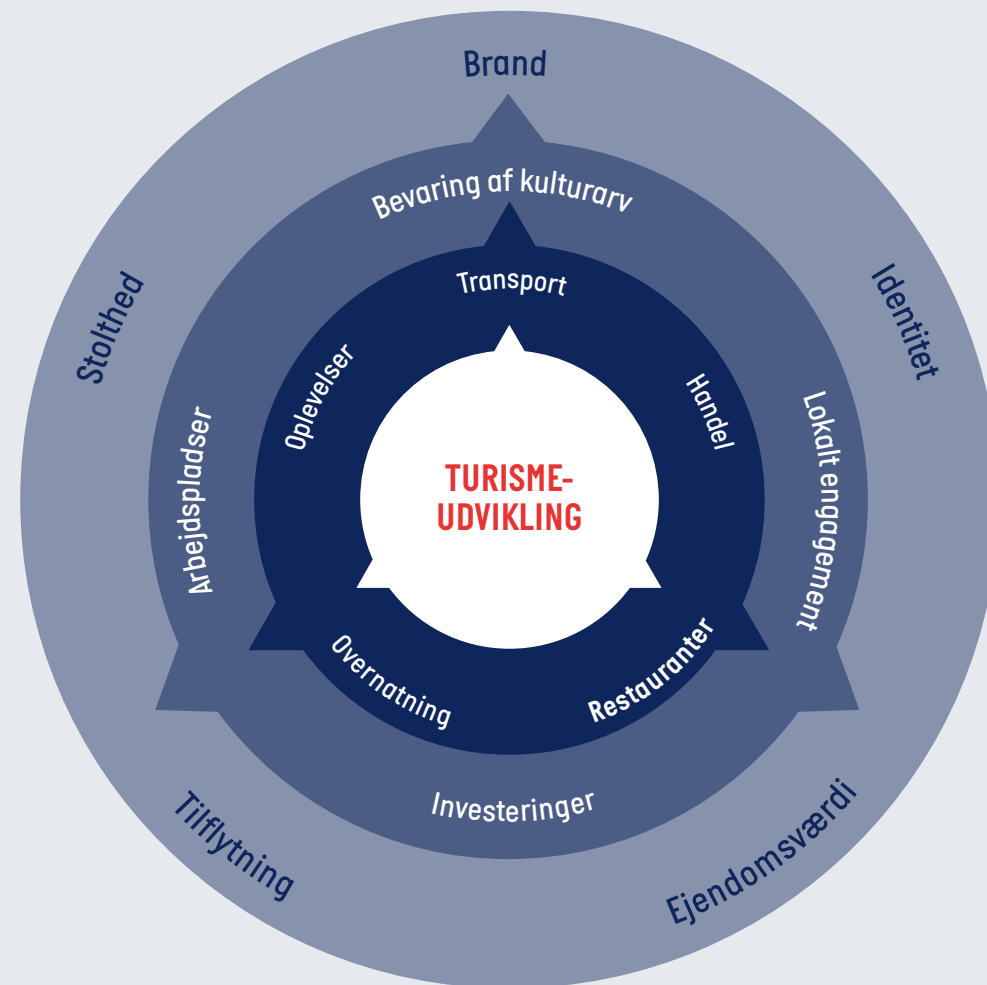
Brand

Bevaring af kulturarv

Transport

Stolthed

Identitet

Oplevelser

Handel

Arbejdspladser

Lokalt engagement

TURISME-
UDVIKLING

Overnatning

Restauranter

Investeringer

Tilflytning

Ejendomsværdi